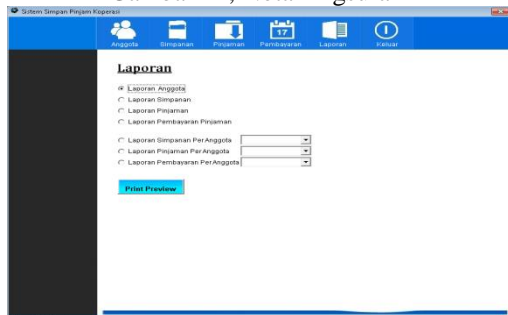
Sistem Simpan Pinjam Koperasi

Anggota
Simpanan
Pinjaman
17
Pembayaran
Laporan
Keluar

Laporan

Laporan Anggota
Laporan Simpanan
Laporan Pinjaman
Laporan Pembayaran Pinjaman

Laporan Simpanan Per Anggota
Laporan Pinjaman Per Anggota
Laporan Pembayaran Per Anggota

Print Preview